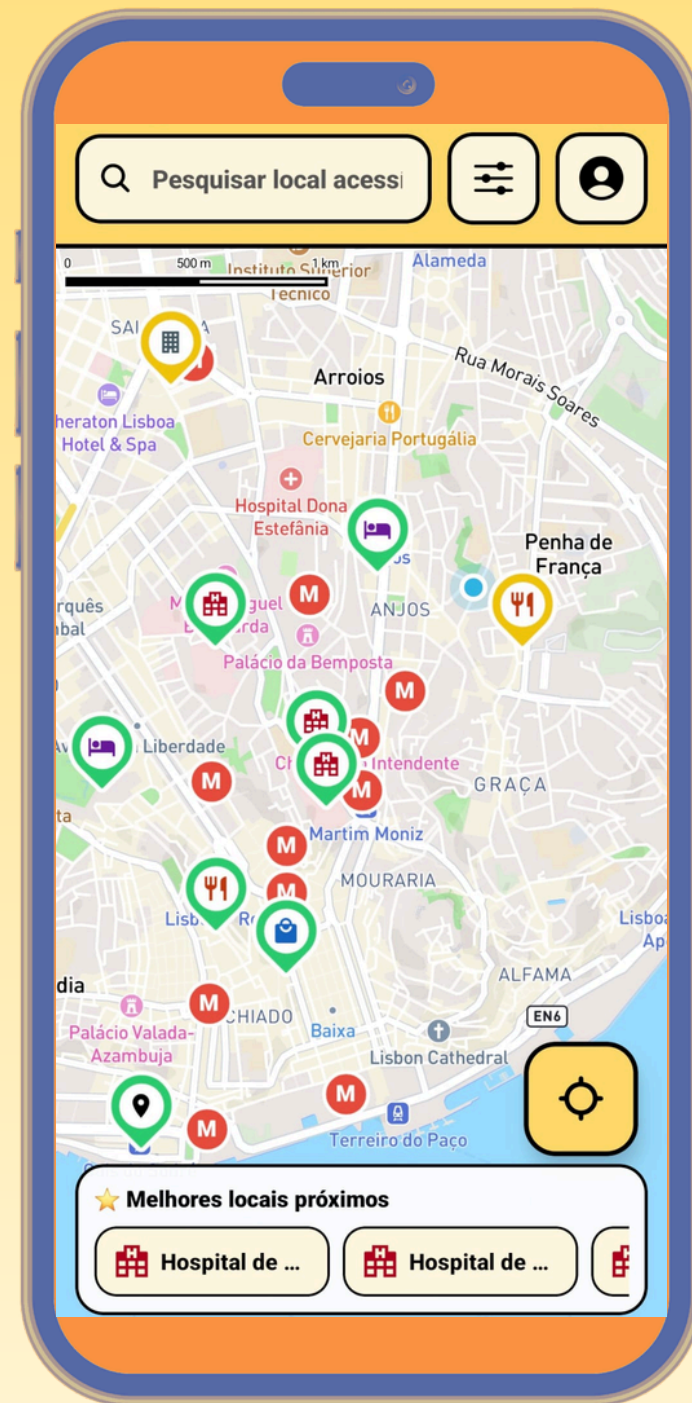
Pesquisar local acessi

0 500 m 1 km
Instituto Superior Técnico
Alameda
SAL
Arroios
Rua Morais Soares
Sheraton Lisboa Hotel & Spa
Cervejaria Portugália
Hospital Dona Estefânia
Penha de França
rquês mbal
M
ANJOS
Palácio da Bemposta
M
M
Liberdade
M
Intendente
GRAÇA
M
ta
Martim Moniz
M
MOURARIA
M
Lisb
Lisboa
Ap
ALFAMA
dia
M
CHIADO
EN6
Palácio Valada-Azambuja
Baixa
Lisbon Cathedral
M
M
Terreiro do Paço

Melhores locais próximos
Hospital de ...
Hospital de ...